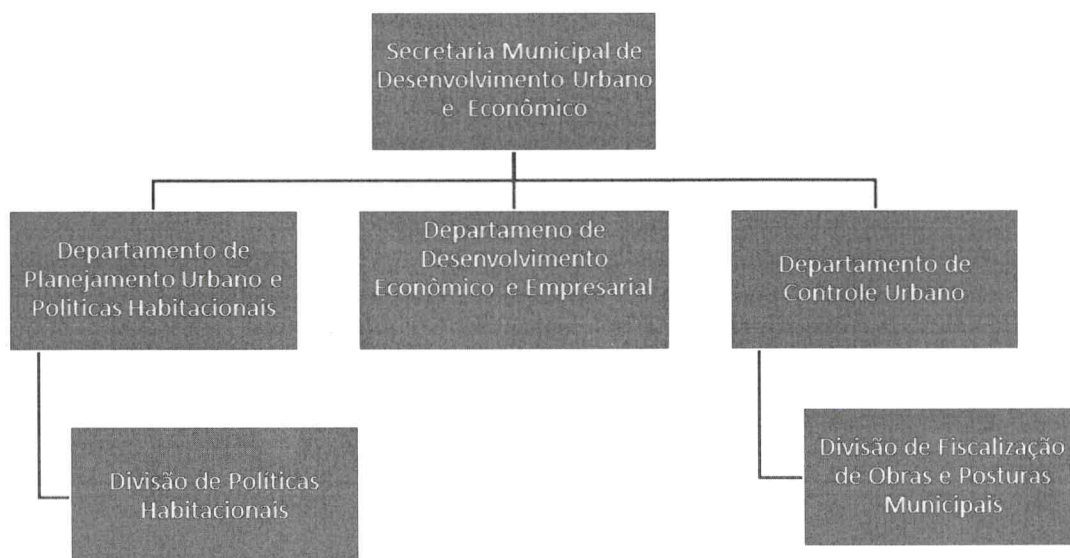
Secretaria Municipal de Desenvolvimento Urbano e Econômico

Departamento de Planejamento Urbano e Politicas Habitacionais

Departameno de Desenvolvimento Econômico e Empresarial

Departamento de Controle Urbano

Divisão de Políticas Habitacionais

Divisão de Fiscalização de Obras e Posturas Municipais